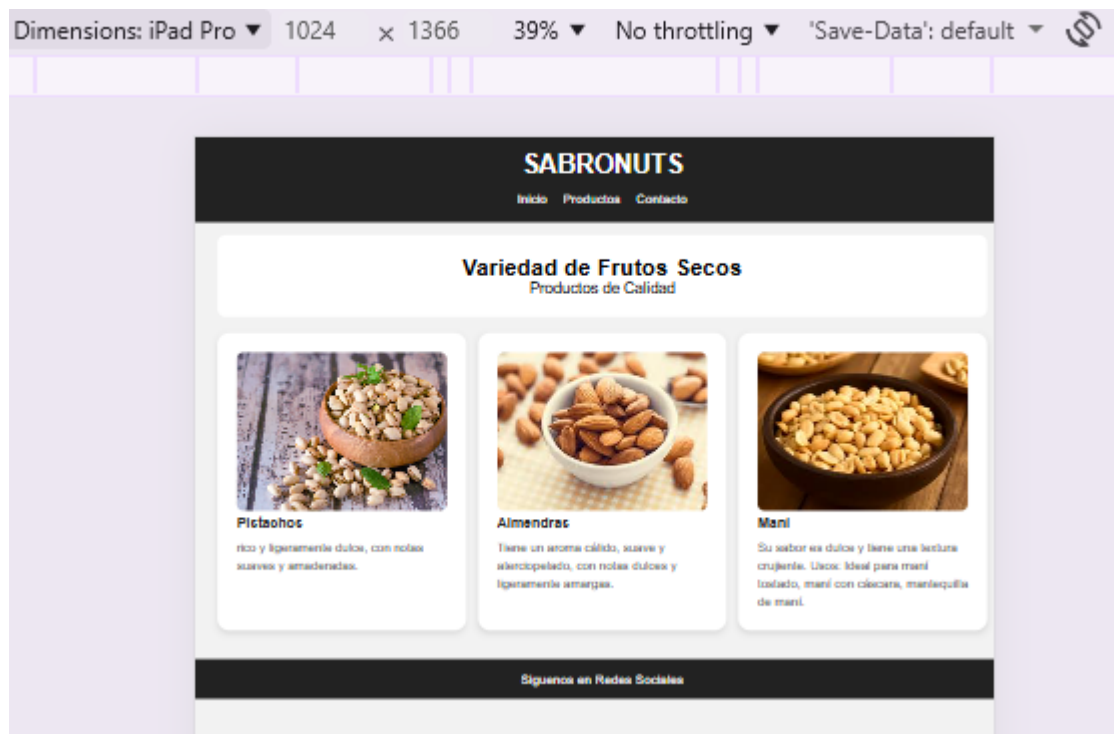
Dimensions: iPad Pro ▼ 1024 × 1366 39% ▼ No throttling ▼ 'Save-Data': default ▼

SABRONUTS

Inicio Productos Contacto

Variedad de Frutos Secos
Productos de Calidad

Pistachos
rico y ligeramente dulce, con notas suaves y amaderadas.

Almendras
Tiene un aroma cálido, suave y aterciopelado, con notas dulces y ligeramente amargas.

Maní
Su sabor es dulce y tiene una textura crujiente. Usos: Ideal para maní tostado, maní con cáscara, mantequilla de maní.

Síguenos en Redes Sociales